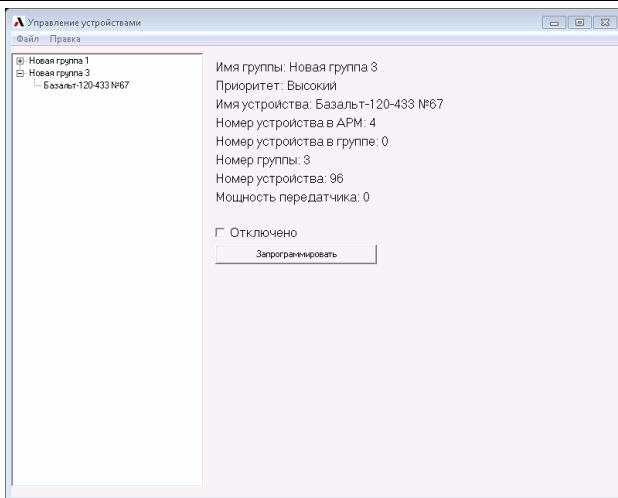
Управление устройствами
Файл Правка

Новая группа 1
Новая группа 3
Базальт-120-433 №67

Имя группы: Новая группа 3
Приоритет: Высокий
Имя устройства: Базальт-120-433 №67
Номер устройства в АРМ: 4
Номер устройства в группе: 0
Номер группы: 3
Номер устройства: 96
Мощность передатчика: 0

Отключено

Запрограммировать